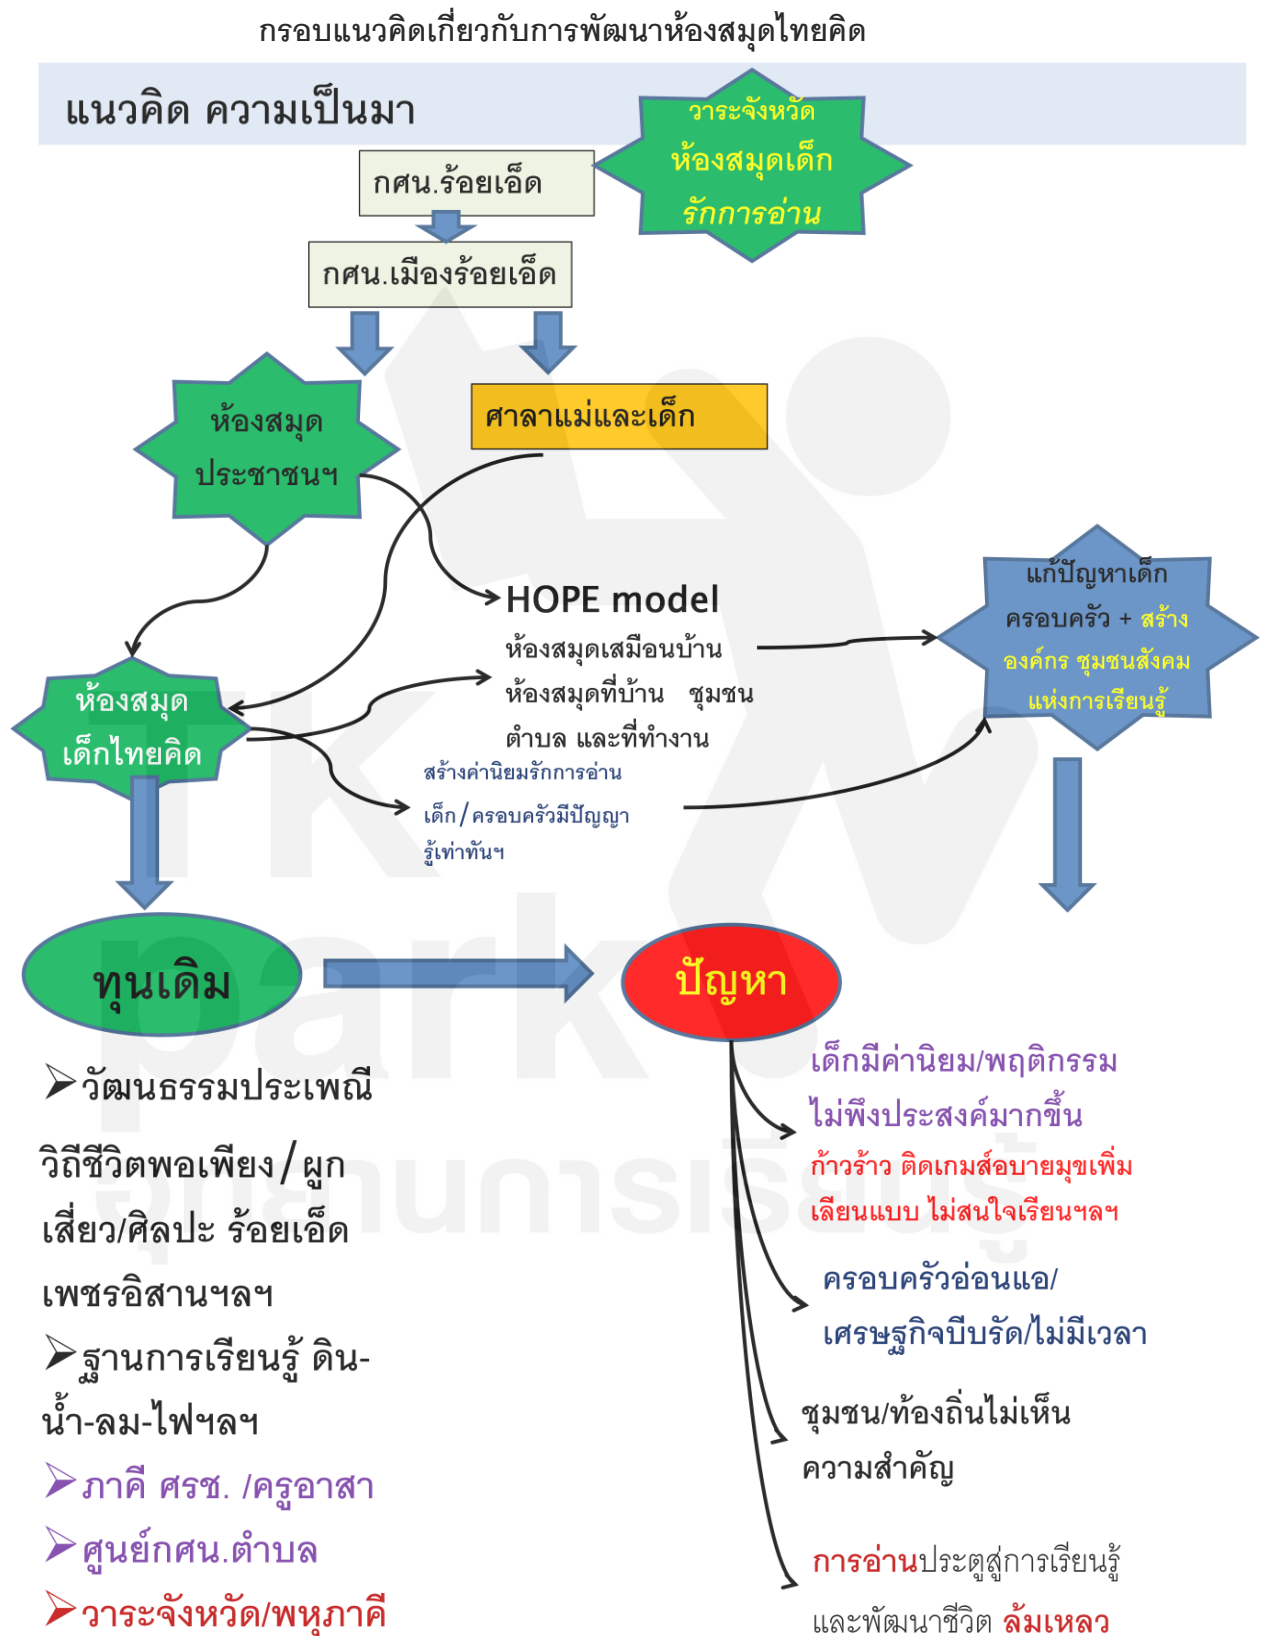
กรอบแนวคิดเกี่ยวกับการพัฒนาห้องสมุดไทยคิด

แนวคิด ความเป็นมา

วาระจังหวัด ห้องสมุดเด็ก รักการอ่าน

กศน.ร้อยเอ็ด

กศน.เมืองร้อยเอ็ด

ห้องสมุด ประชาชนฯ

ศาลาแม่และเด็ก

HOPE model

ห้องสมุดเสมือนบ้าน ห้องสมุดที่บ้าน ชุมชน ตำบล และที่ทำงาน

สร้างค่านิยมรักการอ่าน เด็ก/ครอบครัวมีปัญญา รู้เท่าทันฯ

แก้ปัญหาเด็ก ครอบครัว + สร้างองค์กร ชุมชนสังคมแห่งการเรียนรู้

ห้องสมุด เด็กไทยคิด

ทุนเดิม

ปัญหา

➢วัฒนธรรมประเพณี วิถีชีวิตพอเพียง/ผูกเสี่ยว/ศิลปะ ร้อยเอ็ดเพชรอิสานฯลฯ

➢ฐานการเรียนรู้ ดิน-น้ำ-ลม-ไฟฯลฯ

➢ภาคี ศรช. /ครูอาสา

➢ศูนย์กศน.ตำบล

➢วาระจังหวัด/พหุภาคี

เด็กมีค่านิยม/พฤติกรรม ไม่พึงประสงค์มากขึ้น

ก้าวร้าว ติดเกมส์อบายมุขเพิ่ม เลียนแบบ ไม่สนใจเรียนฯลฯ

ครอบครัวอ่อนแอ/ เศรษฐกิจบีบรัด/ไม่มีเวลา

ชุมชน/ท้องถิ่นไม่เห็น ความสำคัญ

การอ่านประตูสู่การเรียนรู้ และพัฒนาชีวิต ล้มเหลว